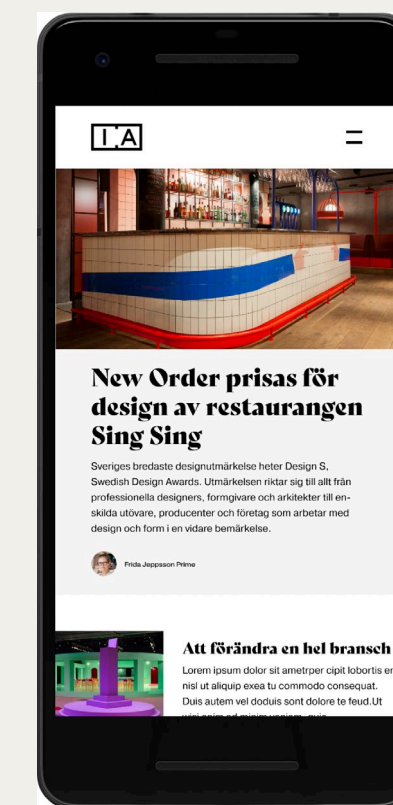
I A

New Order prisas för design av restaurangen Sing Sing

Sveriges bredaste designutmärkelse heter Design S, Swedish Design Awards. Utmärkelsen riktar sig till allt från professionella designers, formgivare och arkitekter till enskilda utövare, producenter och företag som arbetar med design och form i en vidare bemärkelse.

Frida Jeppsson Prime

Att förändra en hel bransch

Lorem ipsum dolor sit ametrper cipit lobortis er nisl ut aliquip exea tu commodo consequat. Duis autem vel doduis sont dolore te feud.Ut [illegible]